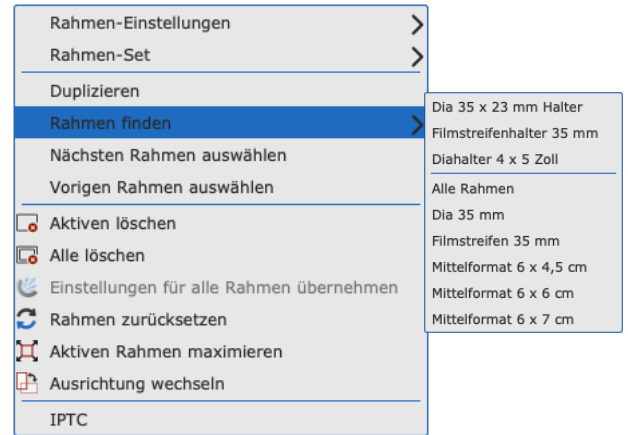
Rahmen-Einstellungen
Rahmen-Set
Duplizieren
Rahmen finden
Nächsten Rahmen auswählen
Vorigen Rahmen auswählen
Aktiven löschen
Alle löschen
Einstellungen für alle Rahmen übernehmen
Rahmen zurücksetzen
Aktiven Rahmen maximieren
Ausrichtung wechseln
IPTC

Dia 35 x 23 mm Halter
Filmstreifenhalter 35 mm
Diahalter 4 x 5 Zoll
Alle Rahmen
Dia 35 mm
Filmstreifen 35 mm
Mittelformat 6 x 4,5 cm
Mittelformat 6 x 6 cm
Mittelformat 6 x 7 cm